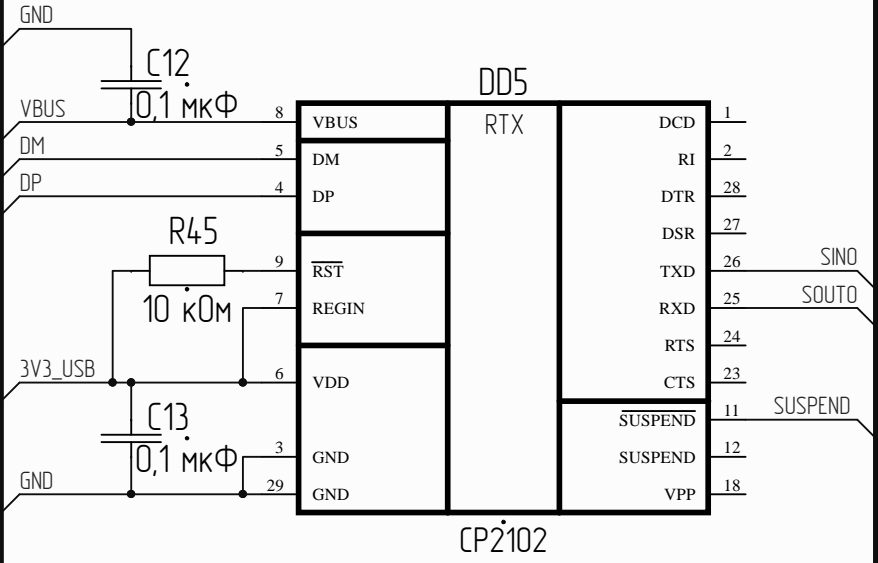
GND

C12

0,1 мкФ

VBUS

DM

DP

R45

10 кОм

3V3_USB

C13

0,1 мкФ

GND

DD5

RTX

8 VBUS
5 DM
4 DP
9 $\overline{RST}$
7 REGIN
6 VDD
3 GND
29 GND

DCD 1
RI 2
DTR 28
DSR 27
TXD 26
RXD 25
RTS 24
CTS 23
$\overline{SUSPEND}$ 11
SUSPEND 12
VPP 18

SIN0

SOUT0

SUSPEND

CP2102